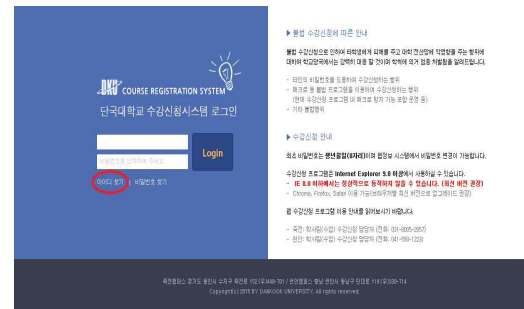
DKU COURSE REGISTRATION SYSTEM
단국대학교 수강신청시스템 로그인

비밀번호를 입력하여 주세요

Login

아이디 찾기 | 비밀번호 찾기

▶ 불법 수강신청에 따른 안내

불법 수강신청으로 인하여 타학생에게 피해를 주고 대학 전산망에 악영향을 주는 행위에 대하여 학교당국에서는 강력히 대응 할 것이며 학칙에 의거 엄중 처벌함을 알려드립니다.

- 타인의 비밀번호를 도용하여 수강신청하는 행위
- 매크로 등 불법 프로그램을 이용하여 수강신청하는 행위 (현재 수강신청 프로그램 내 매크로 탐지 기능 포함 운영 중)
- 기타 불법행위

▶ 수강신청 안내

최초 비밀번호는 생년월일(8자리)이며 접정보 시스템에서 비밀번호 변경이 가능합니다.

수강신청 프로그램은 Internet Explorer 9.0 이상에서 사용하실 수 있습니다.
- IE 8.0 이하에서는 정상적으로 동작하지 않을 수 있습니다. (최신 버전 권장)
- Chrome, Firefox, Safari 이용 가능(브라우저별 최신 버전으로 업그레이드 권장)

웹 수강신청 프로그램 이용 안내를 읽어보시기 바랍니다.

- 죽전: 학사팀(수업) 수강신청 담당자 (전화: 031-8005-2067)
- 천안: 학사팀(수업) 수강신청 담당자 (전화: 041-550-1223)

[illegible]
Copyright(c) 2015 BY DANKOOK UNIVERSITY. All rights reserved.